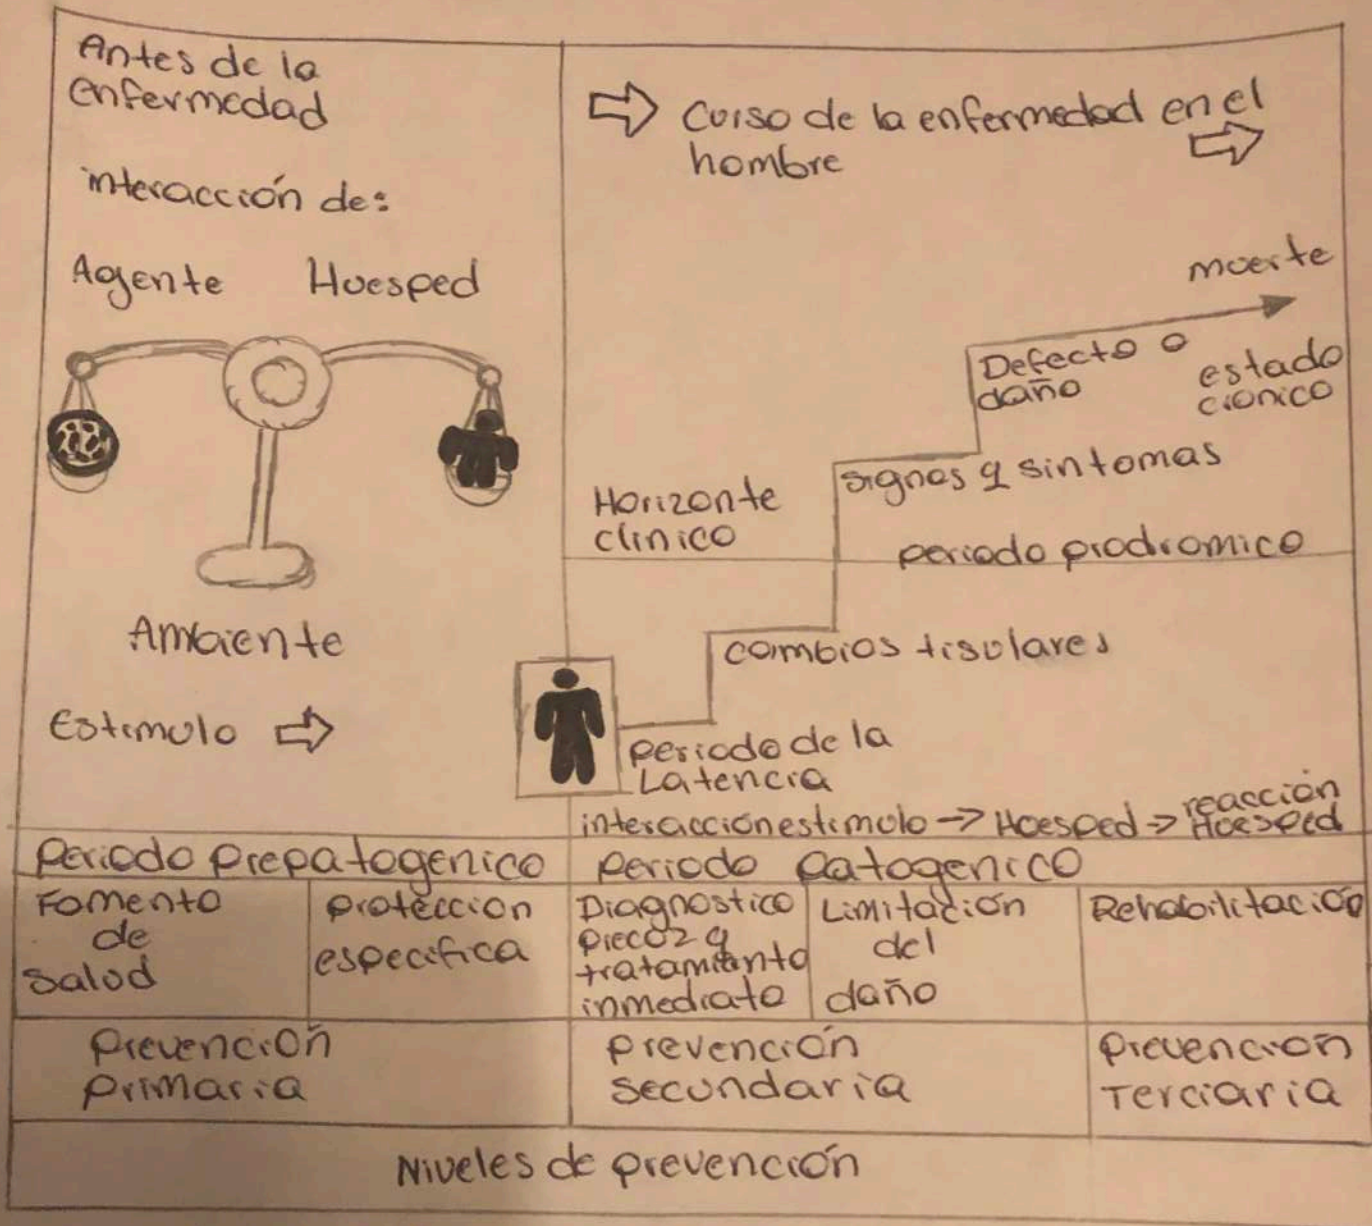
Antes de la enfermedad

interacción de:

Agente Huesped

Ambiente

Estimulo ⇨

⇨ Curso de la enfermedad en el hombre ⇨

muerte

Defecto o daño

estado cronico

Horizonte clinico

signos y sintomas

periodo prodromico

cambios tisulares

periodo de la Latencia

interaccionestimulo → Huesped → reaccion Huesped

| Periodo prepatogenico | | Periodo patogenico | | |
|---|---|---|---|---|
| Fomento de salud | protección especifica | Diagnostico precoz y tratamiento inmediato | Limitación del daño | Rehabilitación |
| Prevención primaria | | prevención secundaria | | Prevencion Terciaria |

Niveles de prevención